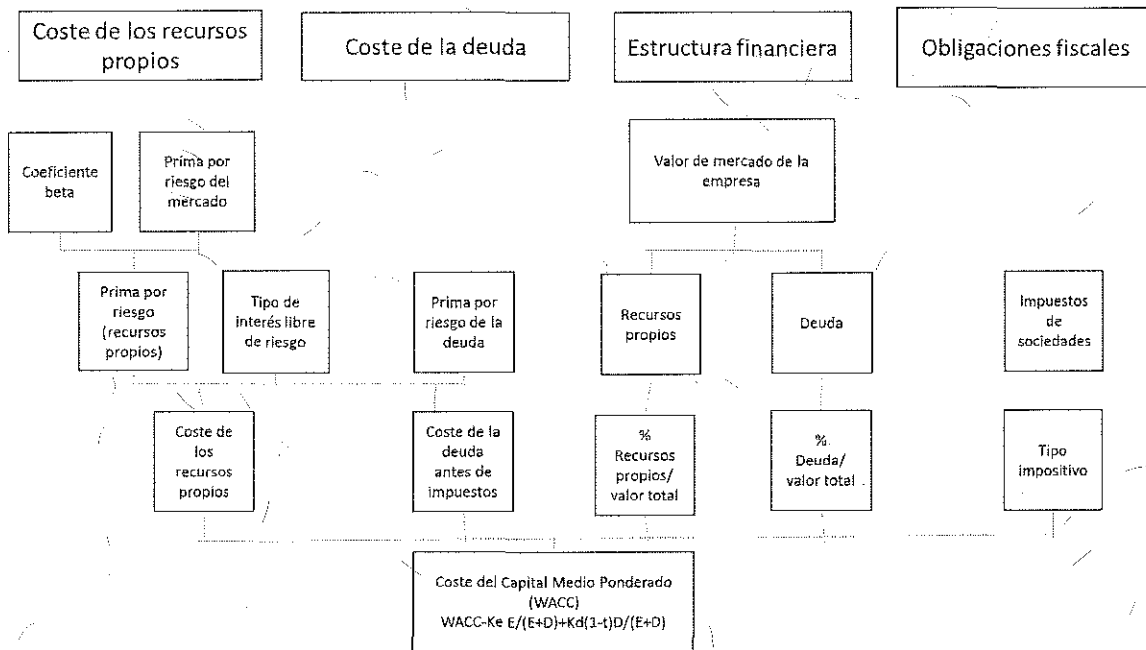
Coste de los recursos propios

Coste de la deuda

Estructura financiera

Obligaciones fiscales

Coeficiente beta

Prima por riesgo del mercado

Valor de mercado de la empresa

Prima por riesgo (recursos propios)

Tipo de interés libre de riesgo

Prima por riesgo de la deuda

Recursos propios

Deuda

Impuestos de sociedades

Coste de los recursos propios

Coste de la deuda antes de impuestos

% Recursos propios/ valor total

% Deuda/ valor total

Tipo impositivo

Coste del Capital Medio Ponderado (WACC)
WACC-Ke E/(E+D)+Kd(1-t)D/(E+D)